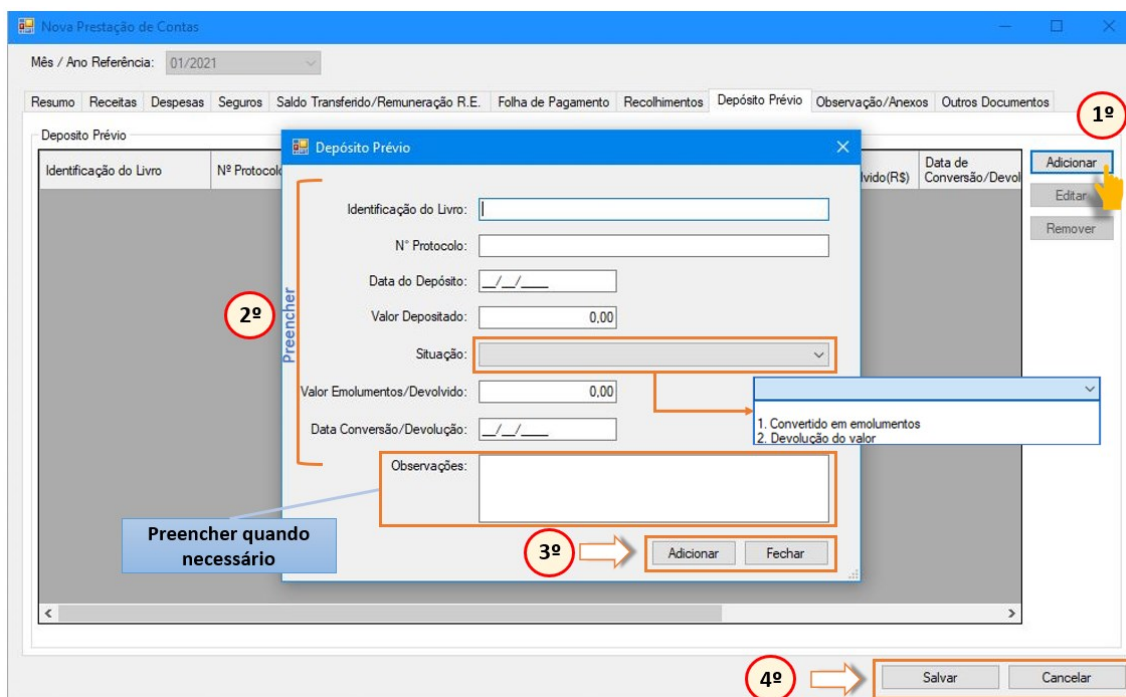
Nova Prestação de Contas

Mês / Ano Referência: 01/2021

Resumo | Receitas | Despesas | Seguros | Saldo Transferido/Remuneração R.E. | Folha de Pagamento | Recolhimentos | Depósito Prévio | Observação/Anexos | Outros Documentos

1º

Deposito Prévio

Identificação do Livro | Nº Protocolo | lvido(R$) | Data de Conversão/Devol

Adicionar

Editar

Remover

Depósito Prévio

Preencher

Identificação do Livro:

N° Protocolo:

Data do Depósito: \_\_/\_\_/\_\_\_\_

Valor Depositado: 0,00

Situação:

Valor Emolumentos/Devolvido: 0,00

Data Conversão/Devolução: \_\_/\_\_/\_\_\_\_

Observações:

2º

1. Convertido em emolumentos
2. Devolução do valor

Preencher quando necessário

3º

Adicionar | Fechar

4º

Salvar | Cancelar